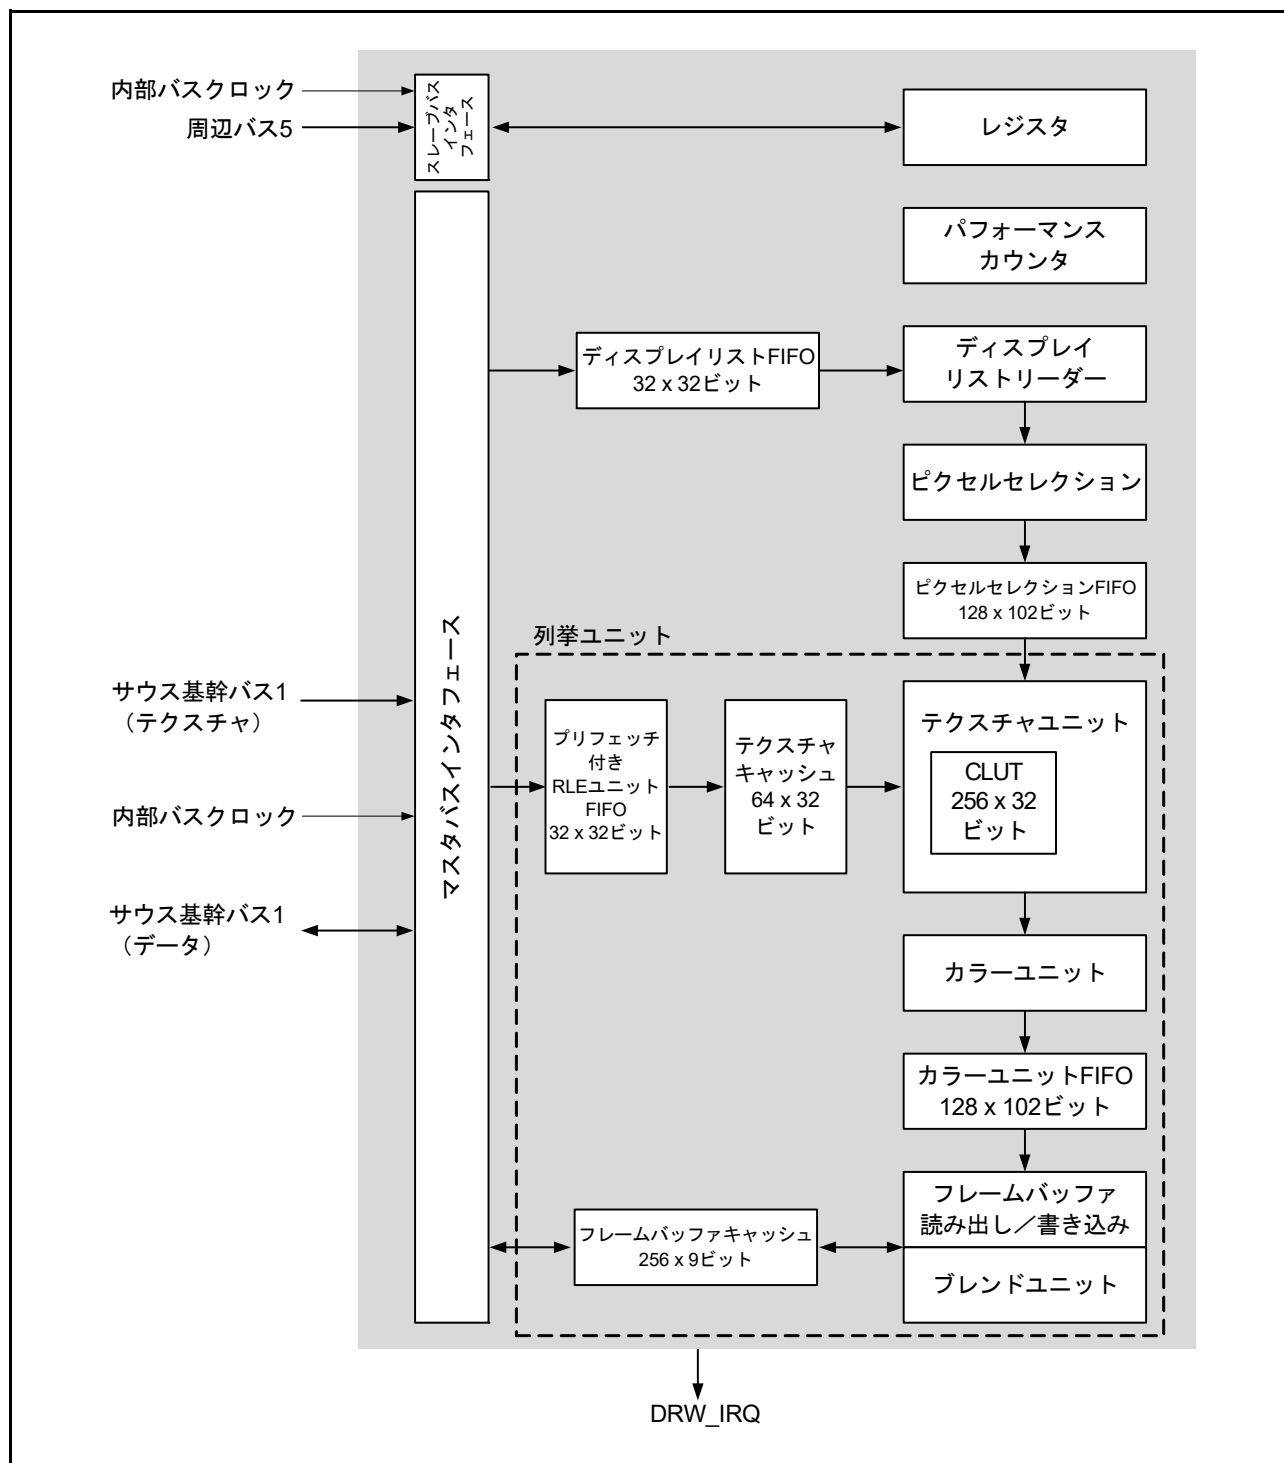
内部バスクロック
周辺バス5
スレーブバスインタフェース
レジスタ
パフォーマンスカウンタ
ディスプレイリストFIFO 32 x 32ビット
ディスプレイリストリーダー
ピクセルセレクション
ピクセルセレクションFIFO 128 x 102ビット
列挙ユニット
サウス基幹バス1（テクスチャ）
内部バスクロック
サウス基幹バス1（データ）
マスタバスインタフェース
プリフェッチ付きRLEユニットFIFO 32 x 32ビット
テクスチャキャッシュ 64 x 32 ビット
テクスチャユニット
CLUT 256 x 32 ビット
カラーユニット
カラーユニットFIFO 128 x 102ビット
フレームバッファキャッシュ 256 x 9ビット
フレームバッファ 読み出し／書き込み
ブレンドユニット
DRW_IRQ